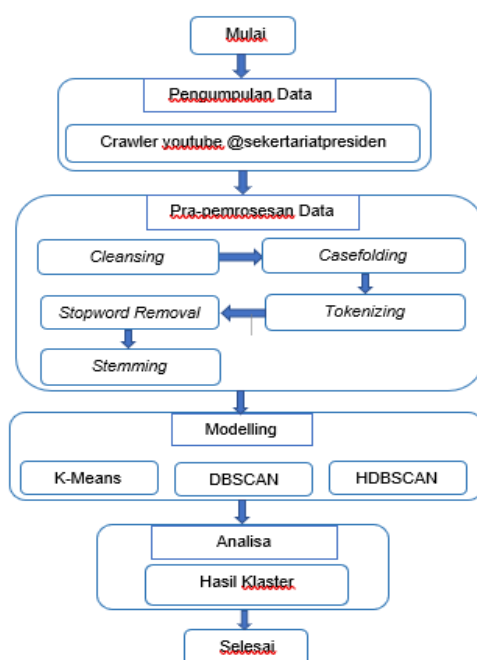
Mulai

Pengumpulan Data

Crawler youtube @sekertariatpresiden

Pra-pemrosesan Data

Cleansing

Casefolding

Tokenizing

Stopword Removal

Stemming

Modelling

K-Means

DBSCAN

HDBSCAN

Analisa

Hasil Klaster

Selesai